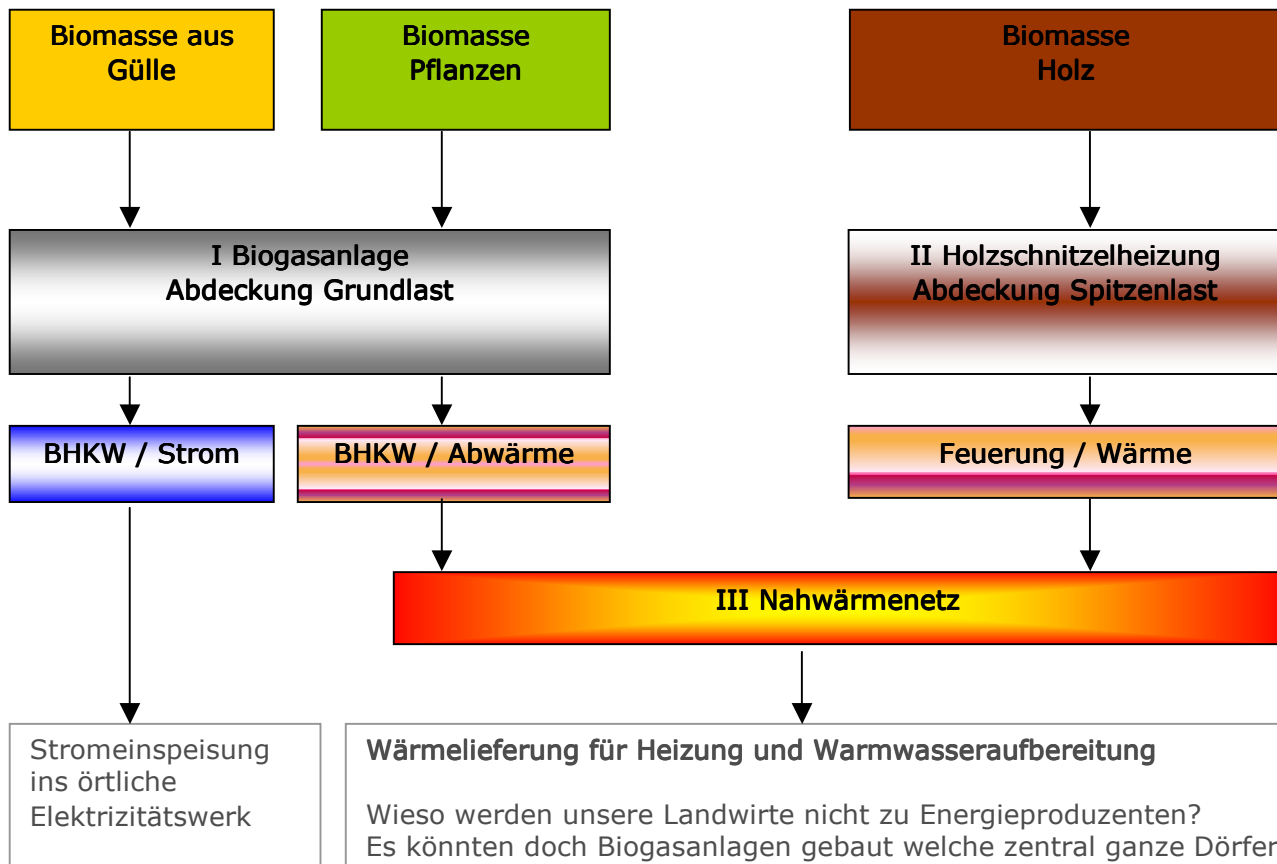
Biomasse aus Gülle

Biomasse Pflanzen

Biomasse Holz

I Biogasanlage
Abdeckung Grundlast

II Holzschnitzelheizung
Abdeckung Spitzenlast

BHKW / Strom

BHKW / Abwärme

Feuerung / Wärme

III Nahwärmenetz

Stromeinspeisung ins örtliche Elektrizitätswerk

Wärmelieferung für Heizung und Warmwasseraufbereitung

Wieso werden unsere Landwirte nicht zu Energieproduzenten?
Es könnten doch Biogasanlagen gebaut welche zentral ganze Dörfer